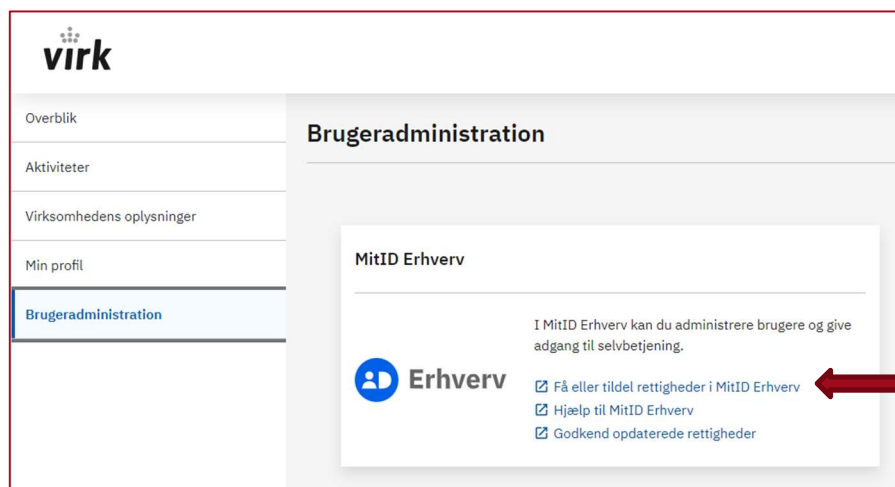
virk

Overblik

Aktiviteter

Virksomhedens oplysninger

Min profil

Brugeradministration

Brugeradministration

MitID Erhverv

Erhverv

I MitID Erhverv kan du administrere brugere og give adgang til selvbetjening.

Få eller tildel rettigheder i MitID Erhverv

Hjælp til MitID Erhverv

Godkend opdaterede rettigheder